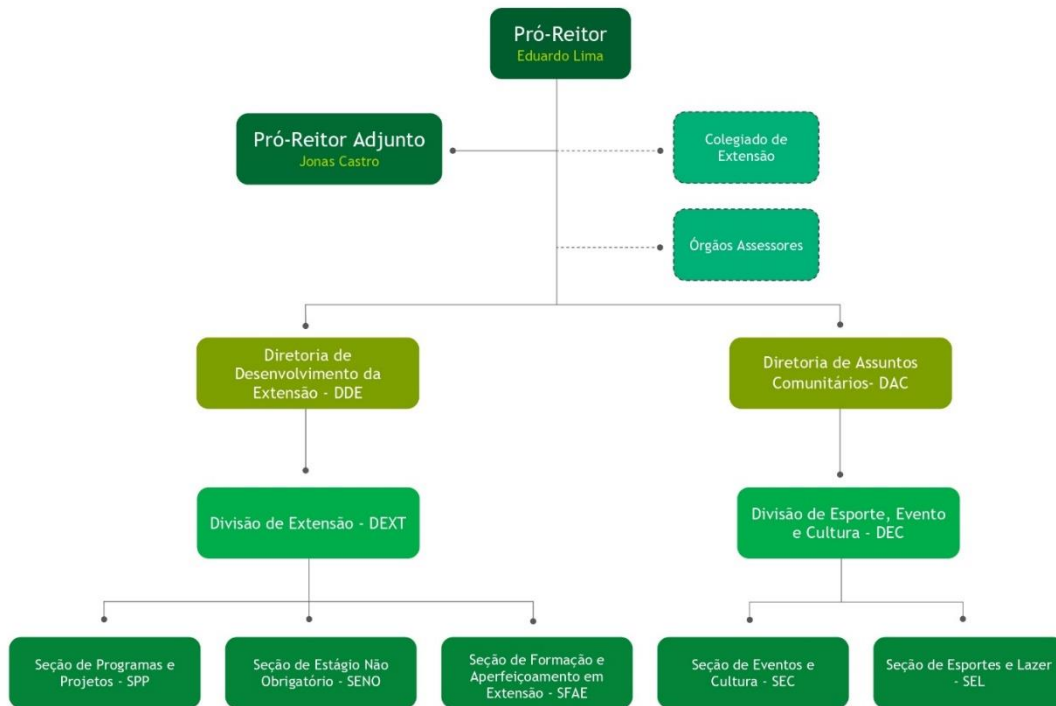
Pró-Reitor
Eduardo Lima

Pró-Reitor Adjunto
Jonas Castro

Colegiado de Extensão

Órgãos Assessores

Diretoria de Desenvolvimento da Extensão - DDE

Diretoria de Assuntos Comunitários- DAC

Divisão de Extensão - DEXT

Divisão de Esporte, Evento e Cultura - DEC

Seção de Programas e Projetos - SPP

Seção de Estágio Não Obrigatório - SENO

Seção de Formação e Aperfeiçoamento em Extensão - SFAE

Seção de Eventos e Cultura - SEC

Seção de Esportes e Lazer - SEL